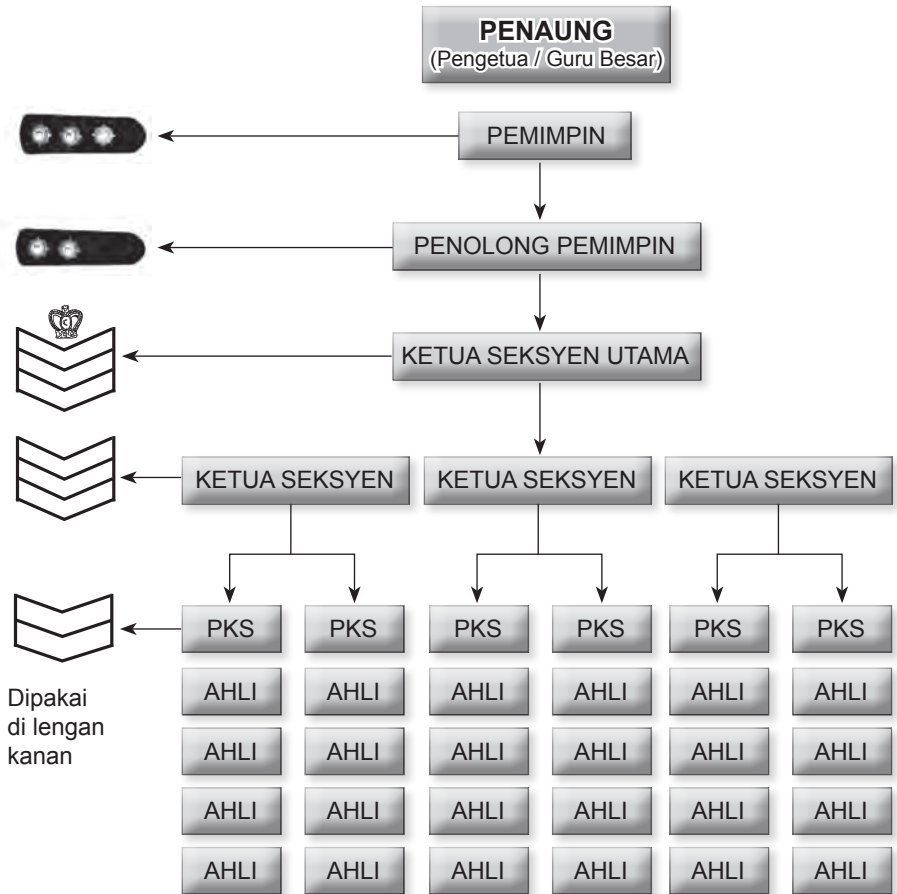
PENAUNG
(Pengetua / Guru Besar)

PEMIMPIN

PENOLONG PEMIMPIN

KETUA SEKSYEN UTAMA

KETUA SEKSYEN

KETUA SEKSYEN

KETUA SEKSYEN

| PKS | PKS | PKS | PKS | PKS | PKS |
|---|---|---|---|---|---|
| AHLI | AHLI | AHLI | AHLI | AHLI | AHLI |
| AHLI | AHLI | AHLI | AHLI | AHLI | AHLI |
| AHLI | AHLI | AHLI | AHLI | AHLI | AHLI |
| AHLI | AHLI | AHLI | AHLI | AHLI | AHLI |

Dipakai di lengan kanan